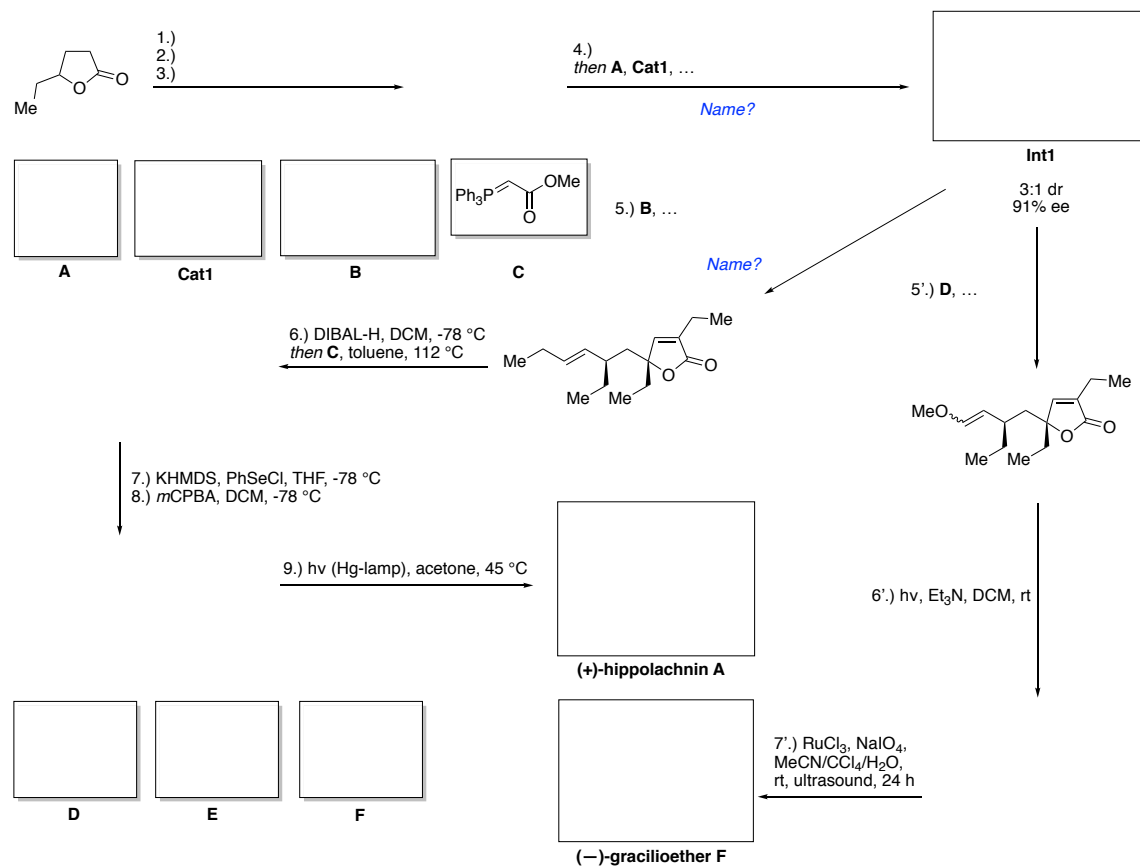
Me O O

1.)
2.)
3.)

4.)
*then* **A**, **Cat1**, …

Name?

**Int1**

3:1 dr
91% ee

Ph$_3$P OMe O

**A** **Cat1** **B** **C**

5.) **B**, …

Name?

5'.) **D**, …

6.) DIBAL-H, DCM, -78 °C
*then* **C**, toluene, 112 °C

Me Me Me Me O O

MeO Me Me Me O O

7.) KHMDS, PhSeCl, THF, -78 °C
8.) *m*CPBA, DCM, -78 °C

9.) hv (Hg-lamp), acetone, 45 °C

**(+)-hippolachnin A**

6'.) hv, Et$_3$N, DCM, rt

**D** **E** **F**

7'.) RuCl$_3$, NaIO$_4$,
MeCN/CCl$_4$/H$_2$O,
rt, ultrasound, 24 h

**(−)-gracilioether F**